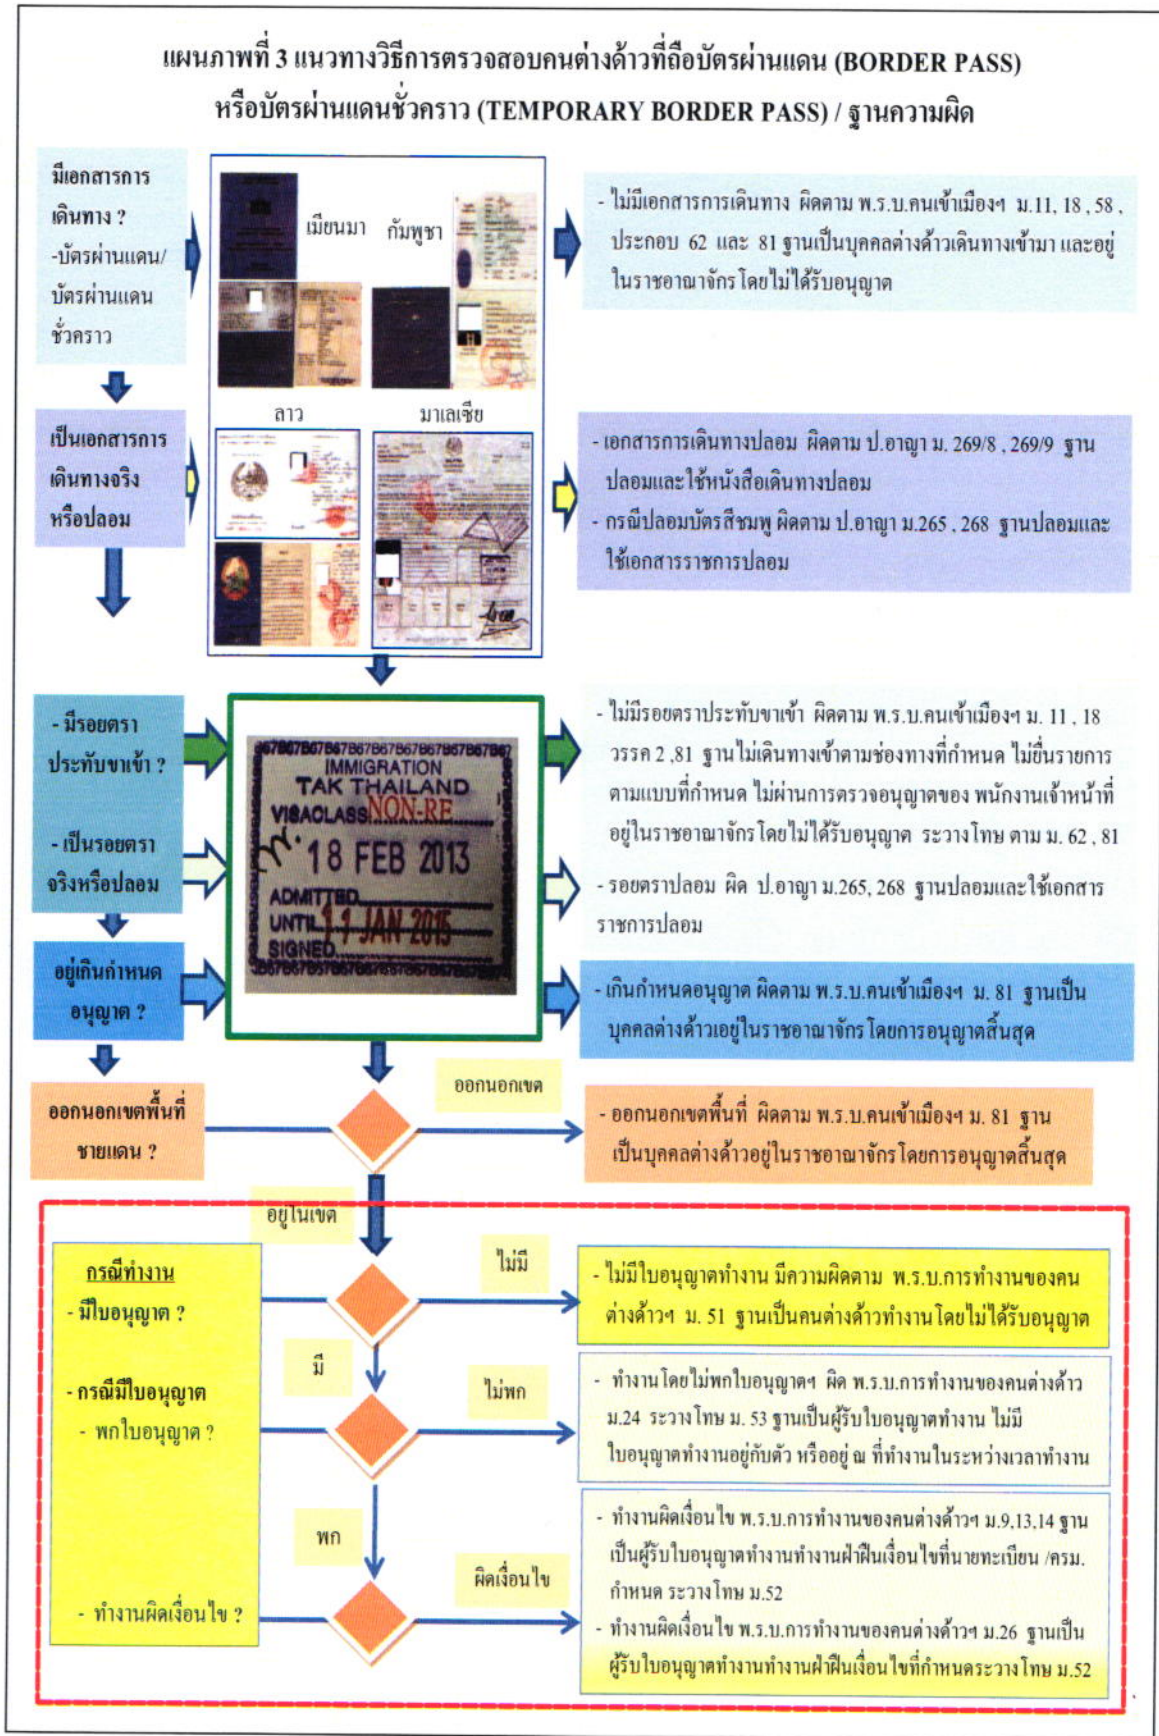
แผนภาพที่ 3 แนวทางวิธีการตรวจสอบคนต่างด้าวที่ถือบัตรผ่านแดน (BORDER PASS) หรือบัตรผ่านแดนชั่วคราว (TEMPORARY BORDER PASS) / ฐานความผิด

มีเอกสารการเดินทาง ? -บัตรผ่านแดน/บัตรผ่านแดนชั่วคราว

เมียนมา กัมพูชา

ลาว มาเลเซีย

- ไม่มีเอกสารการเดินทาง ผิดตาม พ.ร.บ.คนเข้าเมืองฯ ม.11, 18, 58, ประกอบ 62 และ 81 ฐานเป็นบุคคลต่างด้าวเดินทางเข้ามา และอยู่ในราชอาณาจักร โดยไม่ได้รับอนุญาต

เป็นเอกสารการเดินทางจริงหรือปลอม

- เอกสารการเดินทางปลอม ผิดตาม ป.อาญา ม. 269/8, 269/9 ฐานปลอมและใช้หนังสือเดินทางปลอม
- กรณีปลอมบัตรสีชมพู ผิดตาม ป.อาญา ม.265, 268 ฐานปลอมและใช้เอกสารราชการปลอม

- มีรอยตราประทับขาเข้า ?

- เป็นรอยตราจริงหรือปลอม

IMMIGRATION
TAK THAILAND
VISACLASS NON-RE
18 FEB 2013
ADMITTED
UNTIL 11 JAN 2015
SIGNED

- ไม่มีรอยตราประทับขาเข้า ผิดตาม พ.ร.บ.คนเข้าเมืองฯ ม. 11, 18 วรรค 2, 81 ฐานไม่เดินทางเข้าตามช่องทางที่กำหนด ไม่ยื่นรายการตามแบบที่กำหนด ไม่ผ่านการตรวจอนุญาตของ พนักงานเจ้าหน้าที่ อยู่ในราชอาณาจักรโดยไม่ได้รับอนุญาต ระวางโทษ ตาม ม. 62, 81

- รอยตราปลอม ผิด ป.อาญา ม.265, 268 ฐานปลอมและใช้เอกสารราชการปลอม

อยู่เกินกำหนดอนุญาต ?

- เกินกำหนดอนุญาต ผิดตาม พ.ร.บ.คนเข้าเมืองฯ ม. 81 ฐานเป็นบุคคลต่างด้าวอยู่ในราชอาณาจักร โดยการอนุญาตสิ้นสุด

ออกนอกเขตพื้นที่ชายแดน ?

ออกนอกเขต

- ออกนอกเขตพื้นที่ ผิดตาม พ.ร.บ.คนเข้าเมืองฯ ม. 81 ฐานเป็นบุคคลต่างด้าวอยู่ในราชอาณาจักรโดยการอนุญาตสิ้นสุด

อยู่ในเขต

กรณีทำงาน
- มีใบอนุญาต ?
- กรณีมีใบอนุญาต
- พกใบอนุญาต ?
- ทำงานผิดเงื่อนไข ?

ไม่มี

- ไม่มีใบอนุญาตทำงาน มีความผิดตาม พ.ร.บ.การทำงานของคนต่างด้าวฯ ม. 51 ฐานเป็นคนต่างด้าวทำงานโดยไม่ได้รับอนุญาต

มี

ไม่พก

- ทำงานโดยไม่พกใบอนุญาตฯ ผิด พ.ร.บ.การทำงานของคนต่างด้าว ม.24 ระวางโทษ ม. 53 ฐานเป็นผู้รับใบอนุญาตทำงาน ไม่มีใบอนุญาตทำงานอยู่กับตัว หรืออยู่ ณ ที่ทำงานในระหว่างเวลาทำงาน

พก

ผิดเงื่อนไข

- ทำงานผิดเงื่อนไข พ.ร.บ.การทำงานของคนต่างด้าวฯ ม.9,13,14 ฐานเป็นผู้รับใบอนุญาตทำงานทำงานฝ่าฝืนเงื่อนไขที่นายทะเบียน /ครม. กำหนด ระวางโทษ ม.52
- ทำงานผิดเงื่อนไข พ.ร.บ.การทำงานของคนต่างด้าวฯ ม.26 ฐานเป็นผู้รับใบอนุญาตทำงานทำงานฝ่าฝืนเงื่อนไขที่กำหนดระวางโทษ ม.52